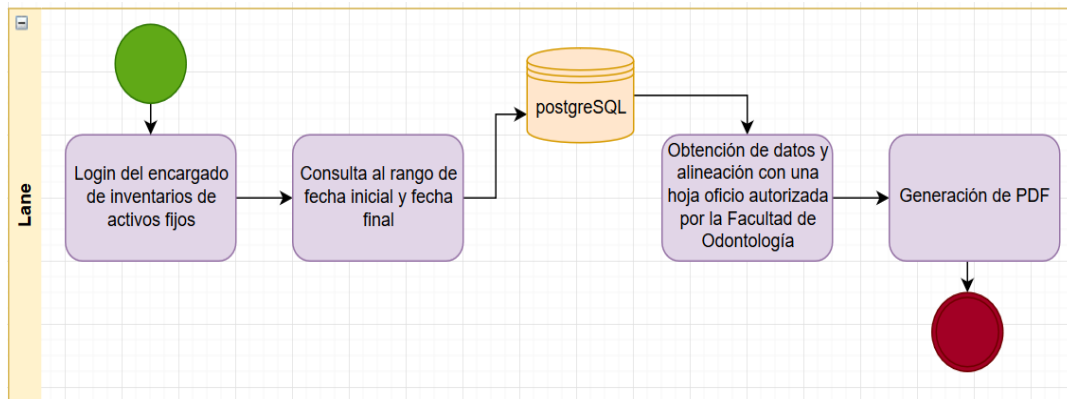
Lane

Login del encargado de inventarios de activos fijos

Consulta al rango de fecha inicial y fecha final

postgreSQL

Obtención de datos y alineación con una hoja oficio autorizada por la Facultad de Odontología

Generación de PDF